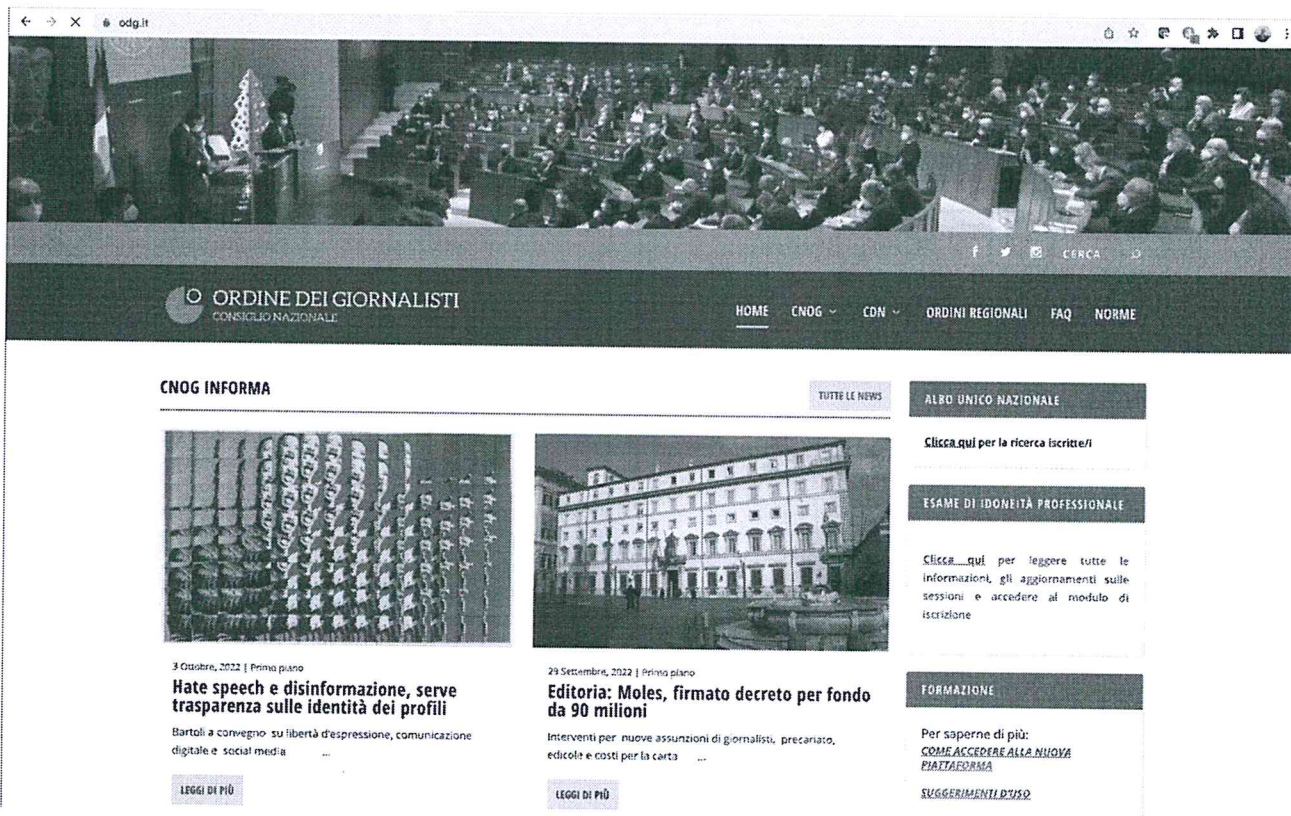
odg.it

CERCA

ORDINE DEI GIORNALISTI
CONSIGLIO NAZIONALE

HOME CNOG CDN ORDINI REGIONALI FAQ NORME

CNOG INFORMA

TUTTE LE NEWS

3 Ottobre, 2022 | Primo piano

Hate speech e disinformazione, serve trasparenza sulle identità dei profili

Bartoli a convegno su libertà d'espressione, comunicazione digitale e social media ...

LEGGI DI PIÙ

29 Settembre, 2022 | Primo piano

Editoria: Moles, firmato decreto per fondo da 90 milioni

Interventi per nuove assunzioni di giornalisti, precariato, edicole e costi per la carta ...

LEGGI DI PIÙ

ALBO UNICO NAZIONALE

Clicca qui per la ricerca iscritte/i

ESAME DI IDONEITÀ PROFESSIONALE

Clicca qui per leggere tutte le informazioni, gli aggiornamenti sulle sessioni e accedere al modulo di iscrizione

FORMAZIONE

Per saperne di più:
COME ACCEDERE ALLA NUOVA PIATTAFORMA

SUGGERIMENTI D'USO